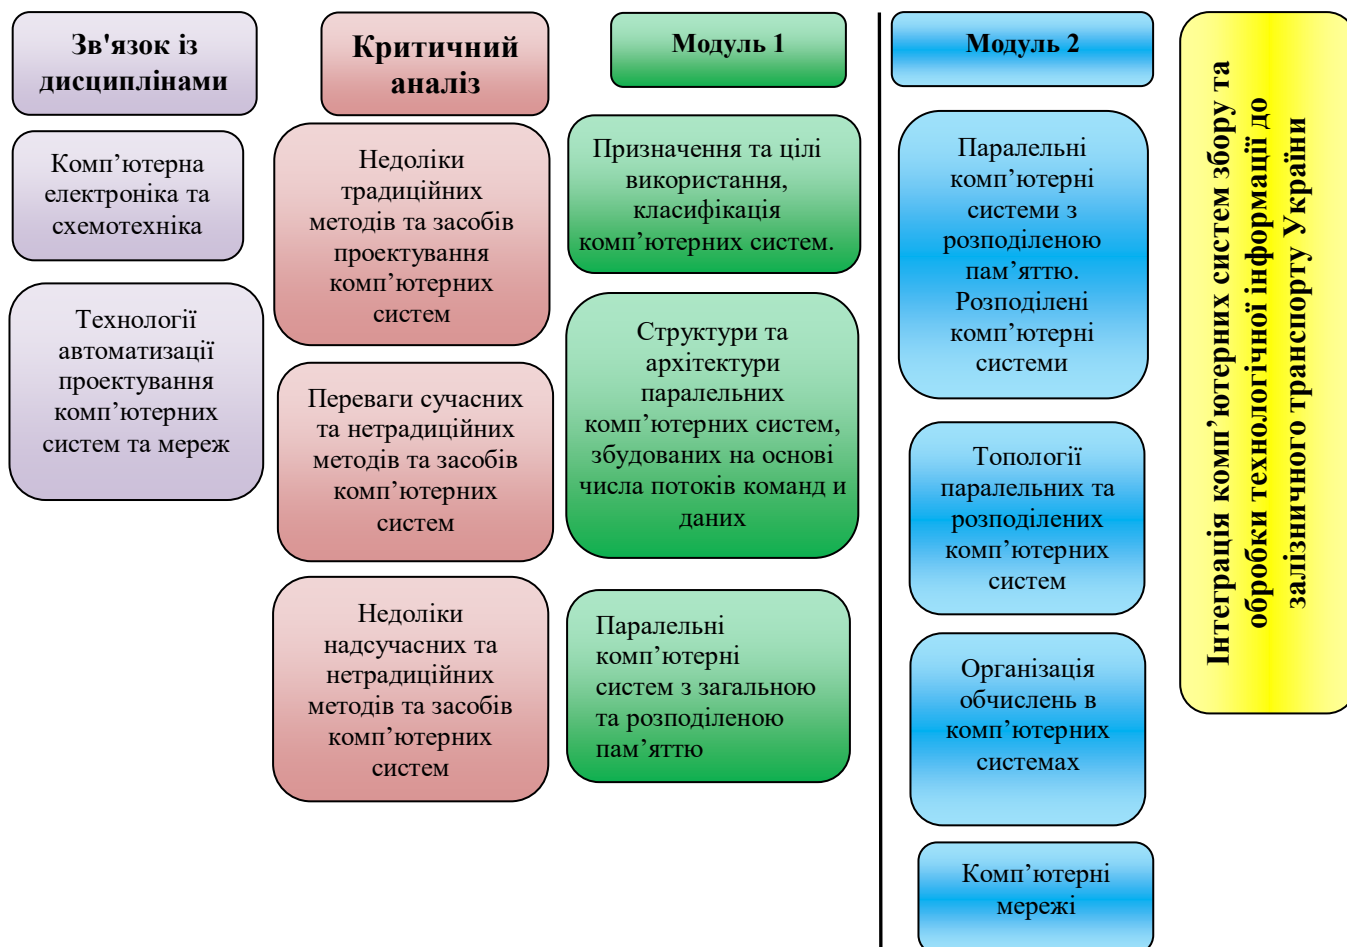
Зв'язок із дисциплінами

Комп’ютерна електроніка та схемотехніка

Технології автоматизації проектування комп’ютерних систем та мереж

Критичний аналіз

Недоліки традиційних методів та засобів проектування комп’ютерних систем

Переваги сучасних та нетрадиційних методів та засобів комп’ютерних систем

Недоліки надсучасних та нетрадиційних методів та засобів комп’ютерних систем

Модуль 1

Призначення та цілі використання, класифікація комп’ютерних систем.

Структури та архітектури паралельних комп’ютерних систем, збудованих на основі числа потоків команд и даних

Паралельні комп’ютерні систем з загальною та розподіленою пам’яттю

Модуль 2

Паралельні комп’ютерні системи з розподіленою пам’яттю. Розподілені комп’ютерні системи

Топології паралельних та розподілених комп’ютерних систем

Організація обчислень в комп’ютерних системах

Комп’ютерні мережі

Інтеграція комп’ютерних систем збору та обробки технологічної інформації до залізничного транспорту України